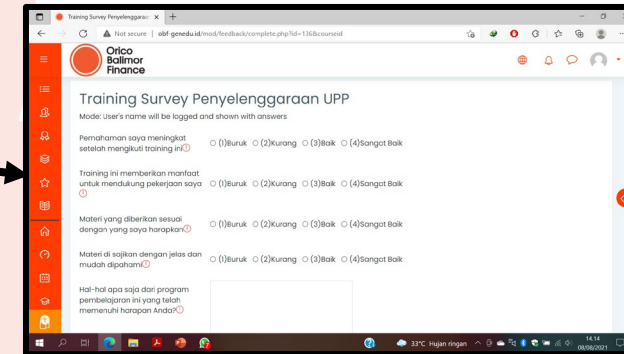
Training Survey Penyelenggaraa ×  +

Not secure | obf-genedu.id/mod/feedback/complete.php?id=136&courseid

Orico Balimor Finance

Training Survey Penyelenggaraan UPP

Mode: User's name will be logged and shown with answers

Pemahaman saya meningkat setelah mengikuti training ini
○ (1)Buruk ○ (2)Kurang ○ (3)Baik ○ (4)Sangat Baik

Training ini memberikan manfaat untuk mendukung pekerjaan saya
○ (1)Buruk ○ (2)Kurang ○ (3)Baik ○ (4)Sangat Baik

Materi yang diberikan sesuai dengan yang saya harapkan
○ (1)Buruk ○ (2)Kurang ○ (3)Baik ○ (4)Sangat Baik

Materi di sajikan dengan jelas dan mudah dipahami
○ (1)Buruk ○ (2)Kurang ○ (3)Baik ○ (4)Sangat Baik

Hal-hal apa saja dari program pembelajaran ini yang telah memenuhi harapan Anda?

33°C Hujan ringan 14.14 08/08/2021